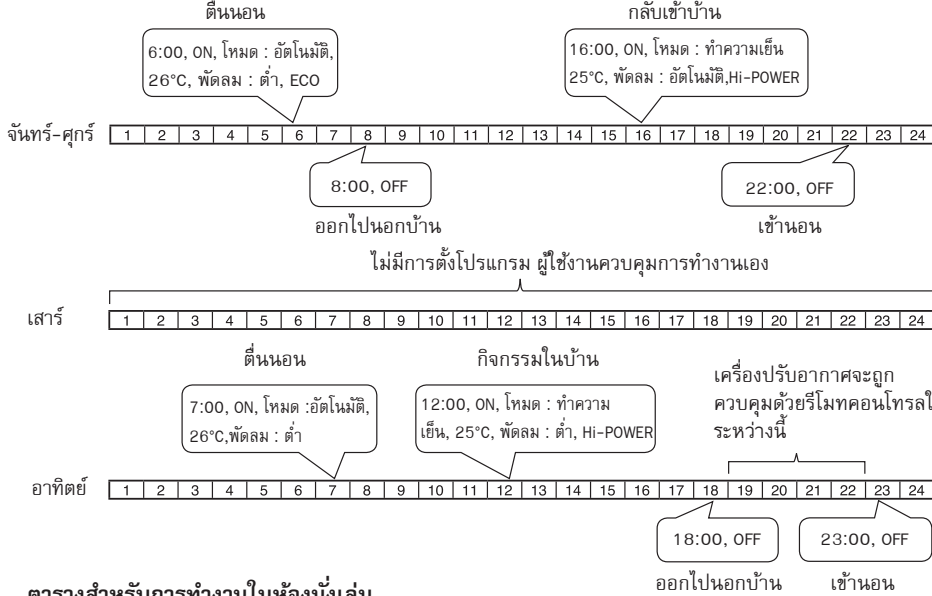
ตื่นนอน

6:00, ON, โหมด : อัตโนมัติ, 26°C, พัดลม : ต่ำ, ECO

กลับเข้าบ้าน

16:00, ON, โหมด : ทำความเย็น 25°C, พัดลม : อัตโนมัติ,Hi-POWER

จันทร์-ศุกร์

| 1 | 2 | 3 | 4 | 5 | 6 | 7 | 8 | 9 | 10 | 11 | 12 | 13 | 14 | 15 | 16 | 17 | 18 | 19 | 20 | 21 | 22 | 23 | 24 |
|---|---|---|---|---|---|---|---|---|---|---|---|---|---|---|---|---|---|---|---|---|---|---|---|

8:00, OFF

ออกไปนอกบ้าน

22:00, OFF

เข้านอน

ไม่มีการตั้งโปรแกรม ผู้ใช้งานควบคุมการทำงานเอง

เสาร์

| 1 | 2 | 3 | 4 | 5 | 6 | 7 | 8 | 9 | 10 | 11 | 12 | 13 | 14 | 15 | 16 | 17 | 18 | 19 | 20 | 21 | 22 | 23 | 24 |
|---|---|---|---|---|---|---|---|---|---|---|---|---|---|---|---|---|---|---|---|---|---|---|---|

ตื่นนอน

7:00, ON, โหมด :อัตโนมัติ, 26°C,พัดลม : ต่ำ

กิจกรรมในบ้าน

12:00, ON, โหมด : ทำความเย็น, 25°C, พัดลม : ต่ำ, Hi-POWER

เครื่องปรับอากาศจะถูกควบคุมด้วยรีโมทคอนโทรลใ ระหว่างนี้

อาทิตย์

| 1 | 2 | 3 | 4 | 5 | 6 | 7 | 8 | 9 | 10 | 11 | 12 | 13 | 14 | 15 | 16 | 17 | 18 | 19 | 20 | 21 | 22 | 23 | 24 |
|---|---|---|---|---|---|---|---|---|---|---|---|---|---|---|---|---|---|---|---|---|---|---|---|

18:00, OFF

ออกไปนอกบ้าน

23:00, OFF

เข้านอน

ตารางสำหรับการทำงานในห้องนั่งเล่น